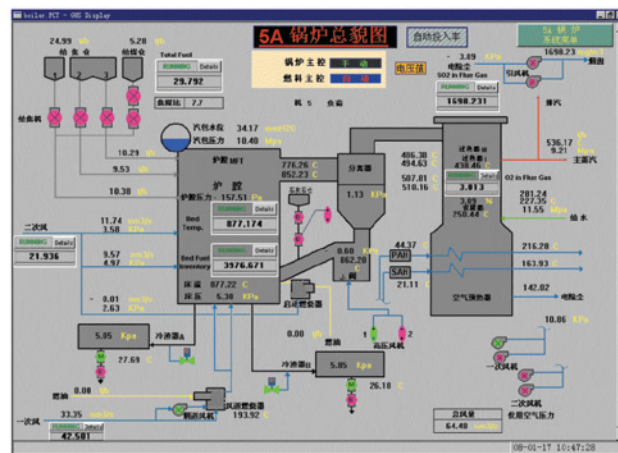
boiler.PCX - OHS Display

5A 锅炉总貌图

自动投入率

5# 锅炉 系统画面

24.99 t/h

5.28 t/h

给煤机

给煤机

Total Fuel

RUNNING Details

29.792

负荷指 7.7

锅炉主控 手动

燃料主控 自动

电压值

-3.89 KPa

电除尘

SO2 in Flue Gas

RUNNING Details

1698.231

1698.23 mg/m3

引风机

烟囱

排汽

536.17 C

9.21 MPa

主蒸汽

机 5 负荷

汽包水位 34.17 mmH2O

汽包压力 10.40 MPa

10.29 t/h

9.53 t/h

10.38 t/h

炉膛 MFT

护 腔

护膛压力 157.51 Pa

Bed Temp.

RUNNING Details

877.174

Bed Fuel Inventory

RUNNING Details

3976.671

床温 877.22 C

床压 5.30 KPa

776.26 C

852.23 C

分离器

1.13 KPa

0.60 KPa

862.20 C

406.38 C

494.63 C

587.01 C

510.16 C

过热器

再热器

O2 in Flue Gas

RUNNING Details

3.813

3.69 %

250.42 C

281.24 C

227.35 C

11.55 MPa

给水

二次风

11.74 km3/h

3.58 KPa

RUNNING Details

21.936

9.57 km3/h

4.97 KPa

0.01 km3/h

2.63 KPa

44.37 C

PAH

SAH

21.11 C

空气预热器

216.28 C

163.93 C

142.02

电除尘

10.86 KPa

5.85 Kpa

冷渣器A

27.69 C

启动燃烧器

0.00 t/h

燃油

高压风机

1 2

冷渣器B

5.85 Kpa

26.18 C

一次风机

二次风机

燃油

0.00 t/h

33.35 km3/h

一次风

RUNNING

42.581

暖器风机

风道燃烧器

193.92 C

总风量

64.48 km3/h

使用空气压力

08-01-17 10:47:28